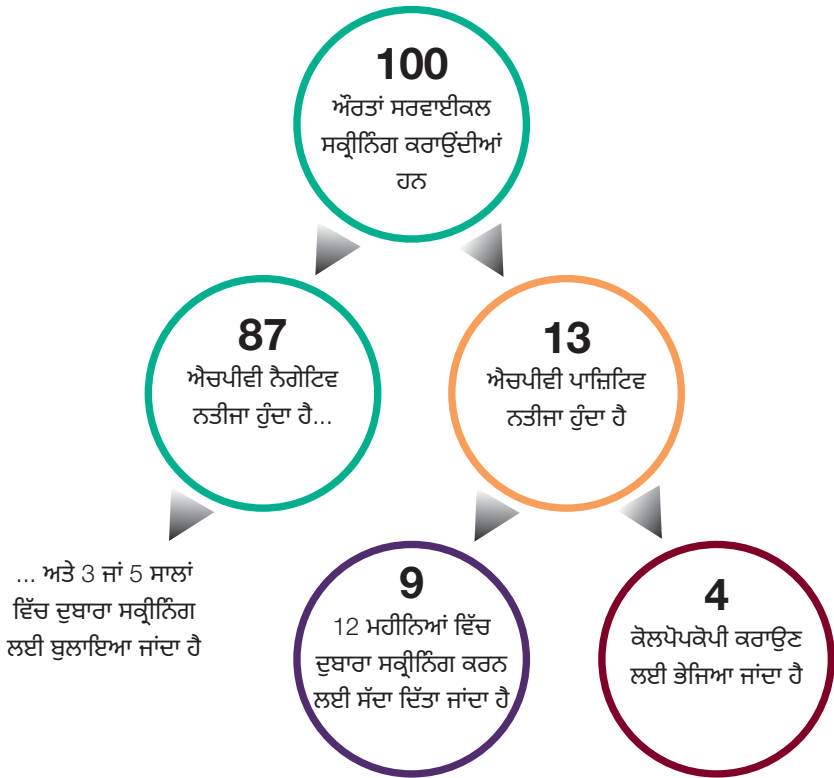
100
ਔਰਤਾਂ ਸਰਵਾਈਕਲ ਸਕ੍ਰੀਨਿੰਗ ਕਰਾਉਂਦੀਆਂ ਹਨ

87
ਐਚਪੀਵੀ ਨੈਗੇਟਿਵ ਨਤੀਜਾ ਹੁੰਦਾ ਹੈ...

13
ਐਚਪੀਵੀ ਪਾਜ਼ਿਟਿਵ ਨਤੀਜਾ ਹੁੰਦਾ ਹੈ

... ਅਤੇ 3 ਜਾਂ 5 ਸਾਲਾਂ ਵਿੱਚ ਦੁਬਾਰਾ ਸਕ੍ਰੀਨਿੰਗ ਲਈ ਬੁਲਾਇਆ ਜਾਂਦਾ ਹੈ

9
12 ਮਹੀਨਿਆਂ ਵਿੱਚ ਦੁਬਾਰਾ ਸਕ੍ਰੀਨਿੰਗ ਕਰਨ ਲਈ ਸੱਦਾ ਦਿੱਤਾ ਜਾਂਦਾ ਹੈ

4
ਕੋਲਪੋਪਕੋਪੀ ਕਰਾਉਣ ਲਈ ਭੇਜਿਆ ਜਾਂਦਾ ਹੈ